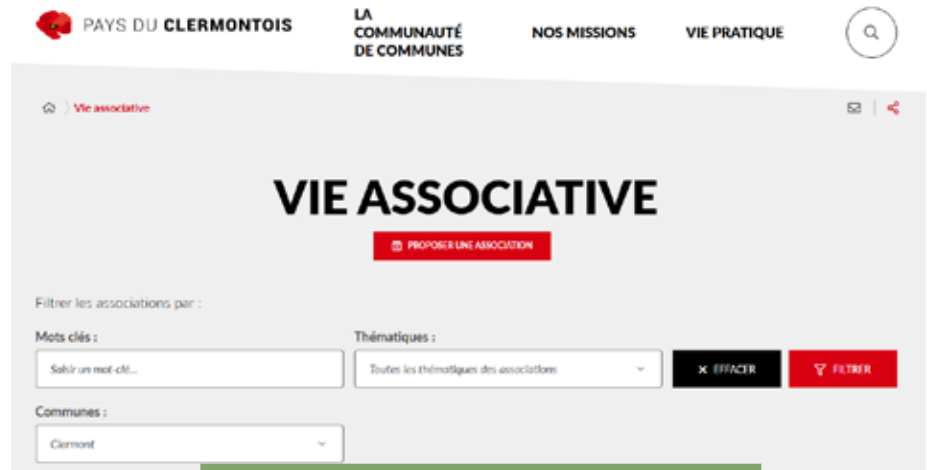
PAYS DU CLERMONTOIS

LA COMMUNAUTÉ DE COMMUNES

NOS MISSIONS

VIE PRATIQUE

Vie associative

VIE ASSOCIATIVE

PROPOSER UNE ASSOCIATION

Filtrer les associations par :

Mots clés :

Saisir un mot-clé...

Thématiques :

Toutes les thématiques des associations

EFFACER

FILTRER

Communes :

Clermont